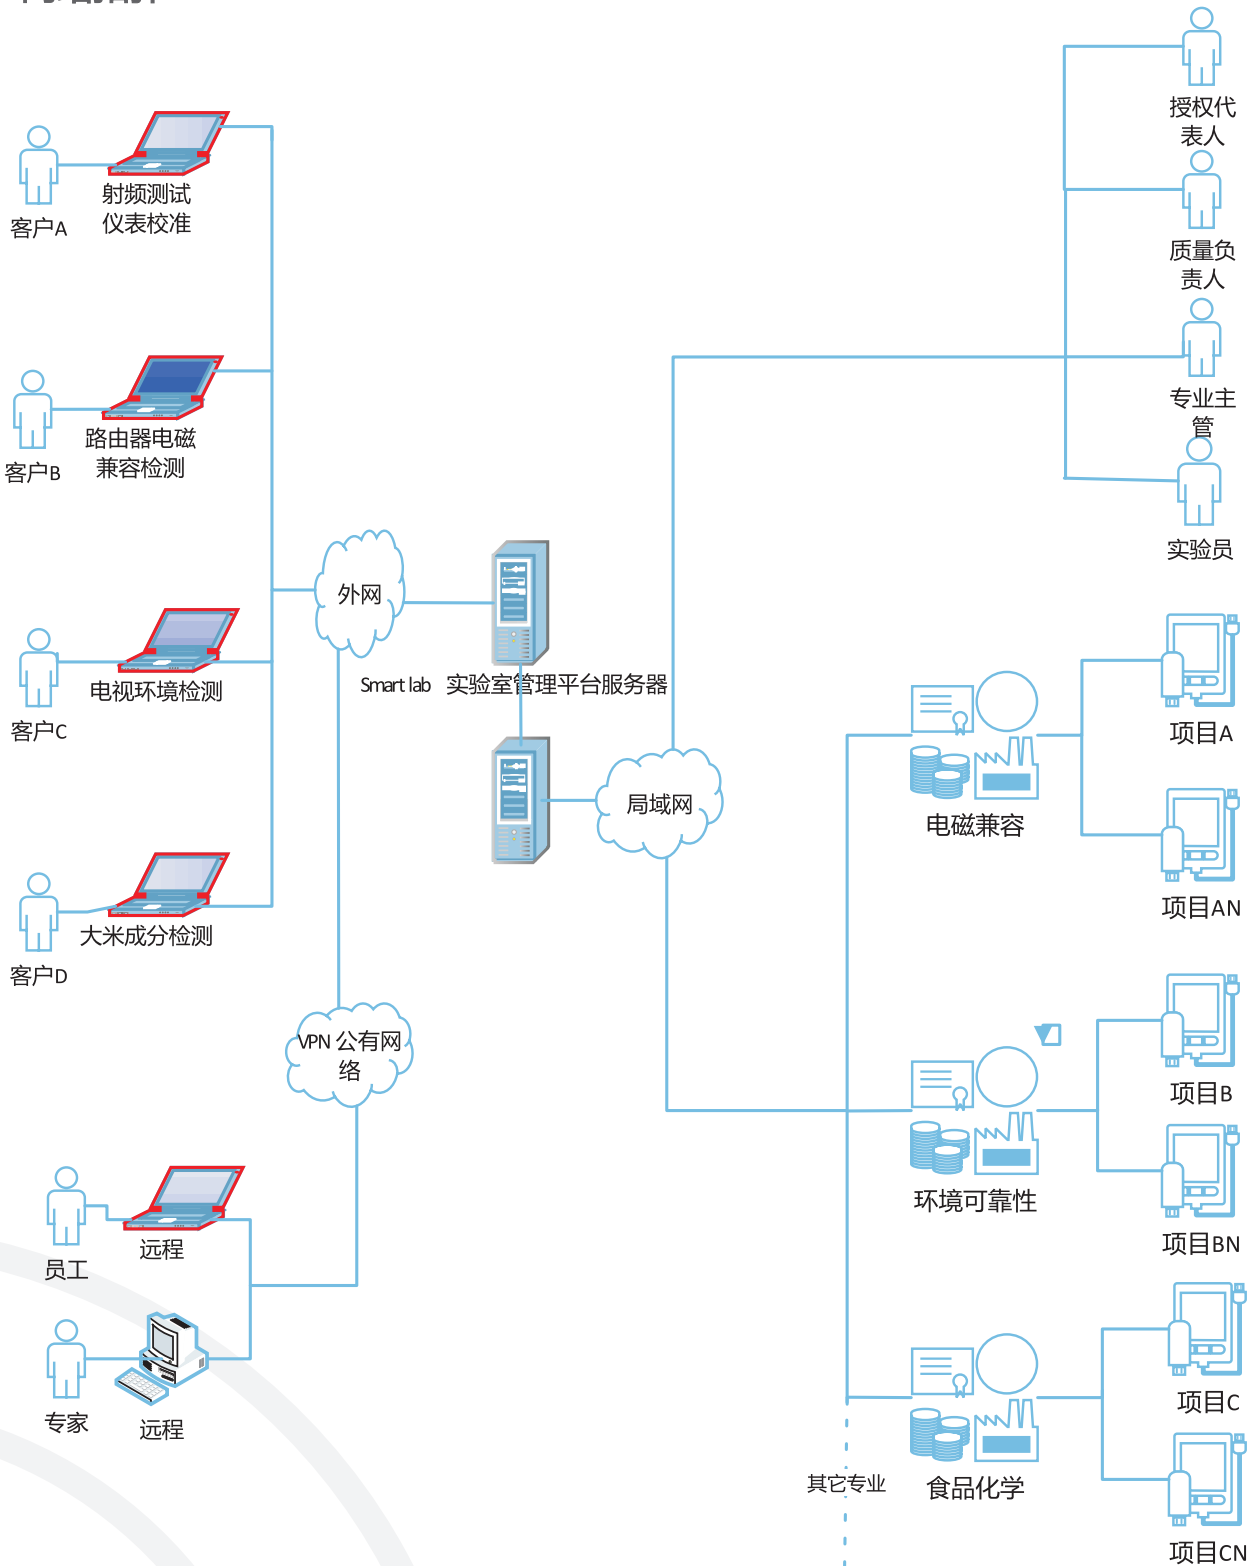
客户A
射频测试仪表校准
客户B
路由器电磁兼容检测
客户C
电视环境检测
客户D
大米成分检测
外网
Smart lab 实验室管理平台服务器
局域网
VPN 公有网络
员工
远程
专家
远程
授权代表人
质量负责人
专业主管
实验员
电磁兼容
项目A
项目AN
环境可靠性
项目B
项目BN
食品化学
项目C
项目CN
其它专业